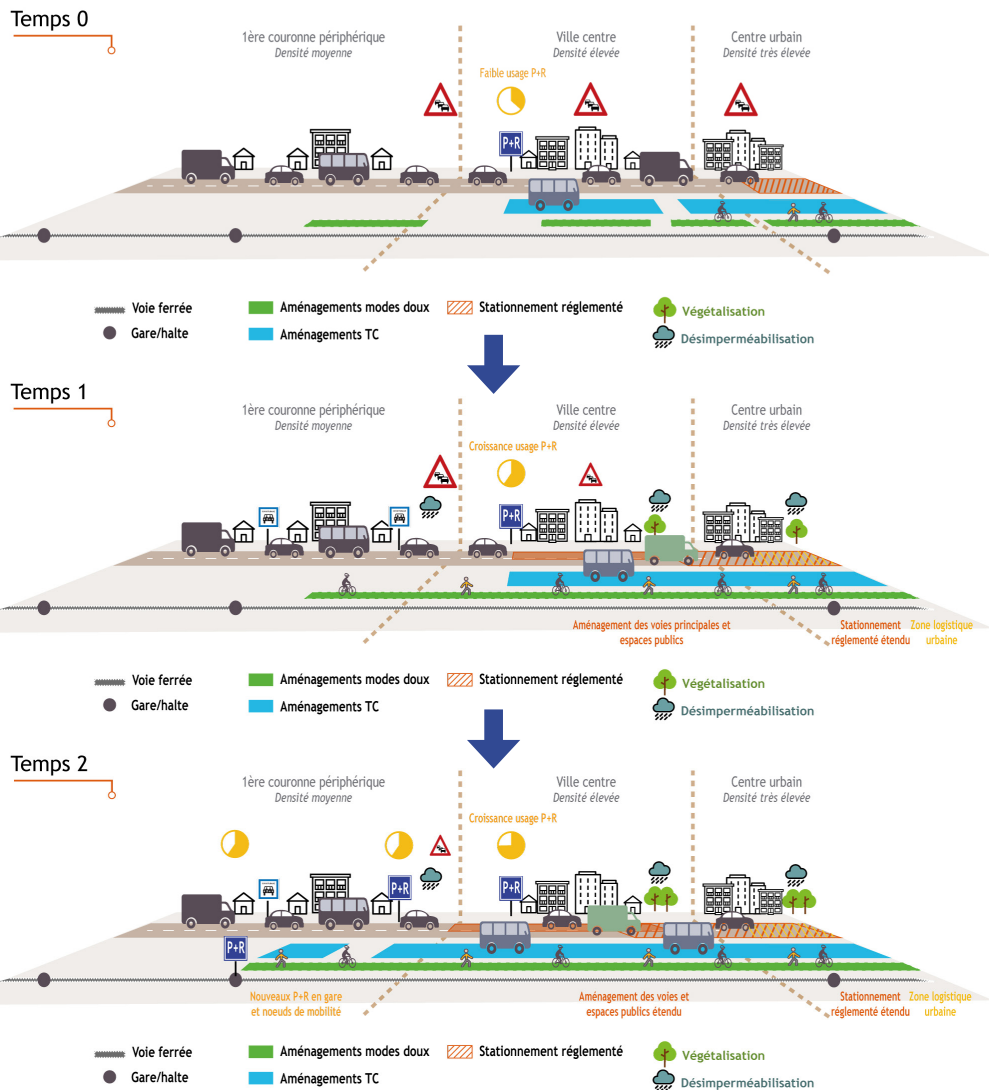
Temps 0

1ère couronne périphérique
Densité moyenne

Ville centre
Densité élevée

Centre urbain
Densité très élevée

Faible usage P+R

P+R

Voie ferrée
Gare/halte
Aménagements modes doux
Aménagements TC
Stationnement réglementé
Végétalisation
Désimperméabilisation

Temps 1

1ère couronne périphérique
Densité moyenne

Ville centre
Densité élevée

Centre urbain
Densité très élevée

Croissance usage P+R

P+R

Aménagement des voies principales et espaces publics

Stationnement réglementé étendu

Zone logistique urbaine

Voie ferrée
Gare/halte
Aménagements modes doux
Aménagements TC
Stationnement réglementé
Végétalisation
Désimperméabilisation

Temps 2

1ère couronne périphérique
Densité moyenne

Ville centre
Densité élevée

Centre urbain
Densité très élevée

Croissance usage P+R

P+R

P+R

P+R

Nouveaux P+R en gare et noeuds de mobilité

Aménagement des voies et espaces publics étendu

Stationnement réglementé étendu

Zone logistique urbaine

Voie ferrée
Gare/halte
Aménagements modes doux
Aménagements TC
Stationnement réglementé
Végétalisation
Désimperméabilisation